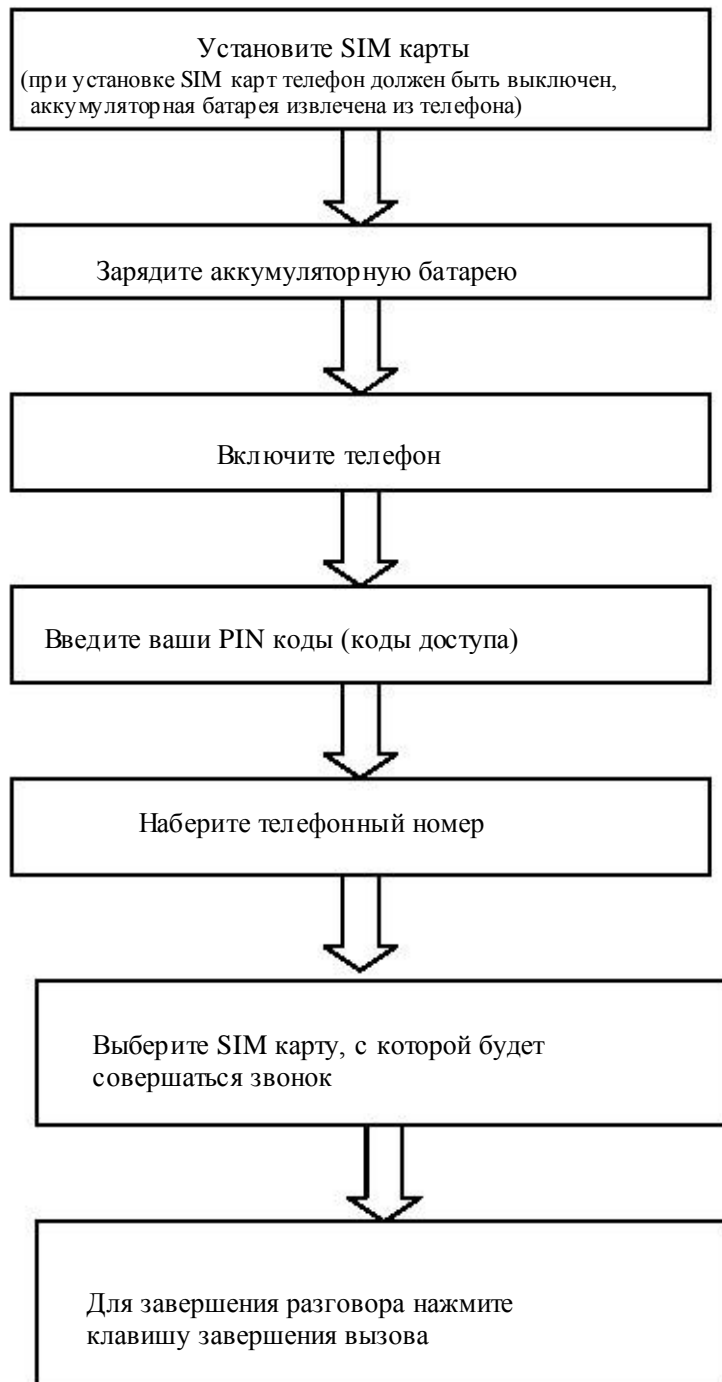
Установите SIM карты
(при установке SIM карт телефон должен быть выключен, аккумуляторная батарея извлечена из телефона)

Зарядите аккумуляторную батарею

Включите телефон

Введите ваши PIN коды (коды доступа)

Наберите телефонный номер

Выберите SIM карту, с которой будет совершаться звонок

Для завершения разговора нажмите клавишу завершения вызова